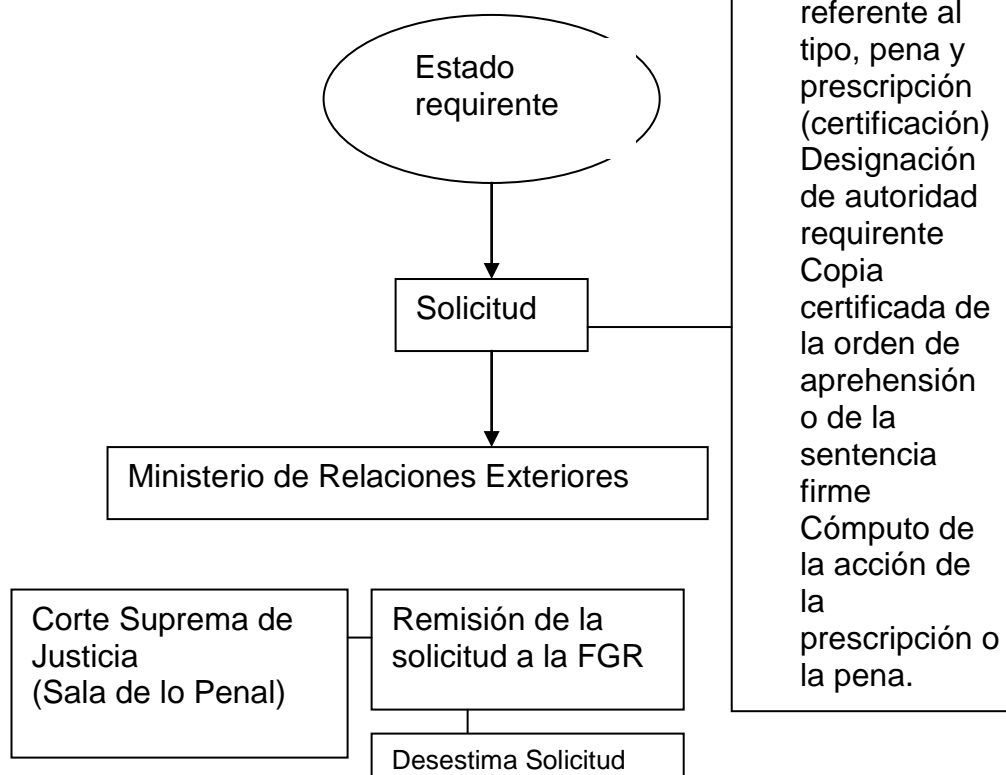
Estado requirente

Solicitud

Ministerio de Relaciones Exteriores

Corte Suprema de Justicia (Sala de lo Penal)

Remisión de la solicitud a la FGR

Desestima Solicitud

referente al tipo, pena y prescripción (certificación)
Designación de autoridad requirente
Copia certificada de la orden de aprehensión o de la sentencia firme
Cómputo de la acción de la prescripción o la pena.